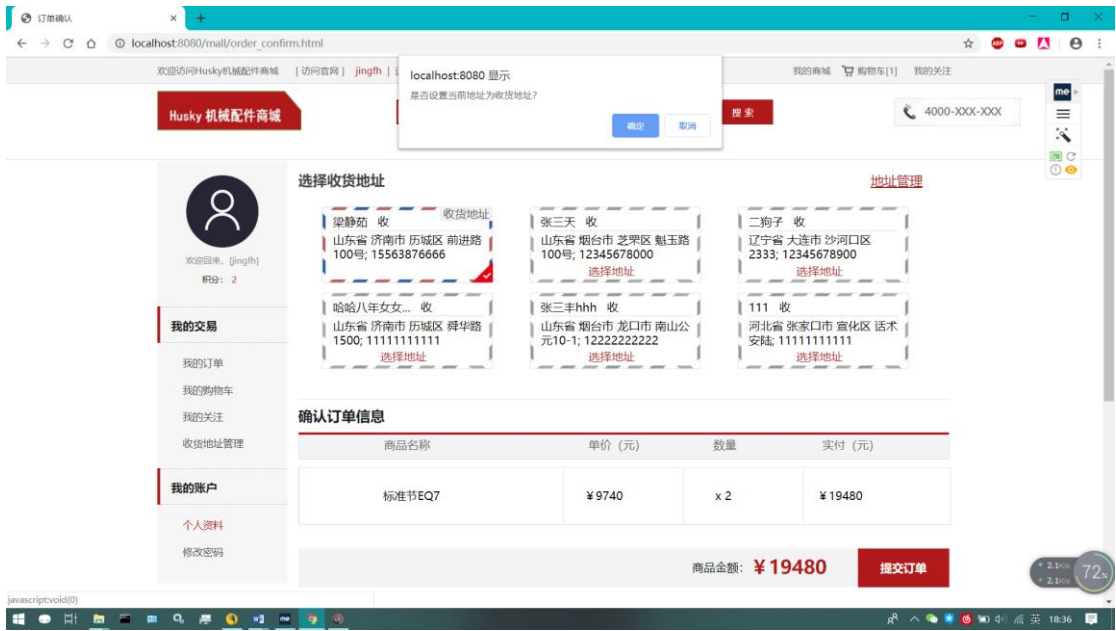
订单确认
localhost:8080/mall/order_confirm.html

欢迎访问Husky机械配件商城 [访问官网] jingfh | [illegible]
我的商城 购物车[1] 我的关注

localhost:8080 显示
是否设置当前地址为收货地址?
确定 取消

Husky 机械配件商城
搜索
4000-XXX-XXX

欢迎回来，[jingfh]
积分：2

我的交易
我的订单
我的购物车
我的关注
收货地址管理

我的账户
个人资料
修改密码

选择收货地址
地址管理

梁静茹 收 收货地址
山东省 济南市 历城区 前进路 100号; 15563876666

张三天 收
山东省 烟台市 芝罘区 魁玉路 100号; 12345678000
选择地址

二狗子 收
辽宁省 大连市 沙河口区 2333; 12345678900
选择地址

哈哈八年女女... 收
山东省 济南市 历城区 舜华路 1500; 11111111111
选择地址

张三丰hhh 收
山东省 烟台市 龙口市 南山公元10-1; 12222222222
选择地址

111 收
河北省 张家口市 宣化区 话术安陆; 11111111111
选择地址

确认订单信息

| 商品名称 | 单价（元） | 数量 | 实付（元） |
|---|---|---|---|
| 标准节EQ7 | ¥9740 | x 2 | ¥19480 |

商品金额：¥19480
提交订单

javascript:void(0)
72
18:36